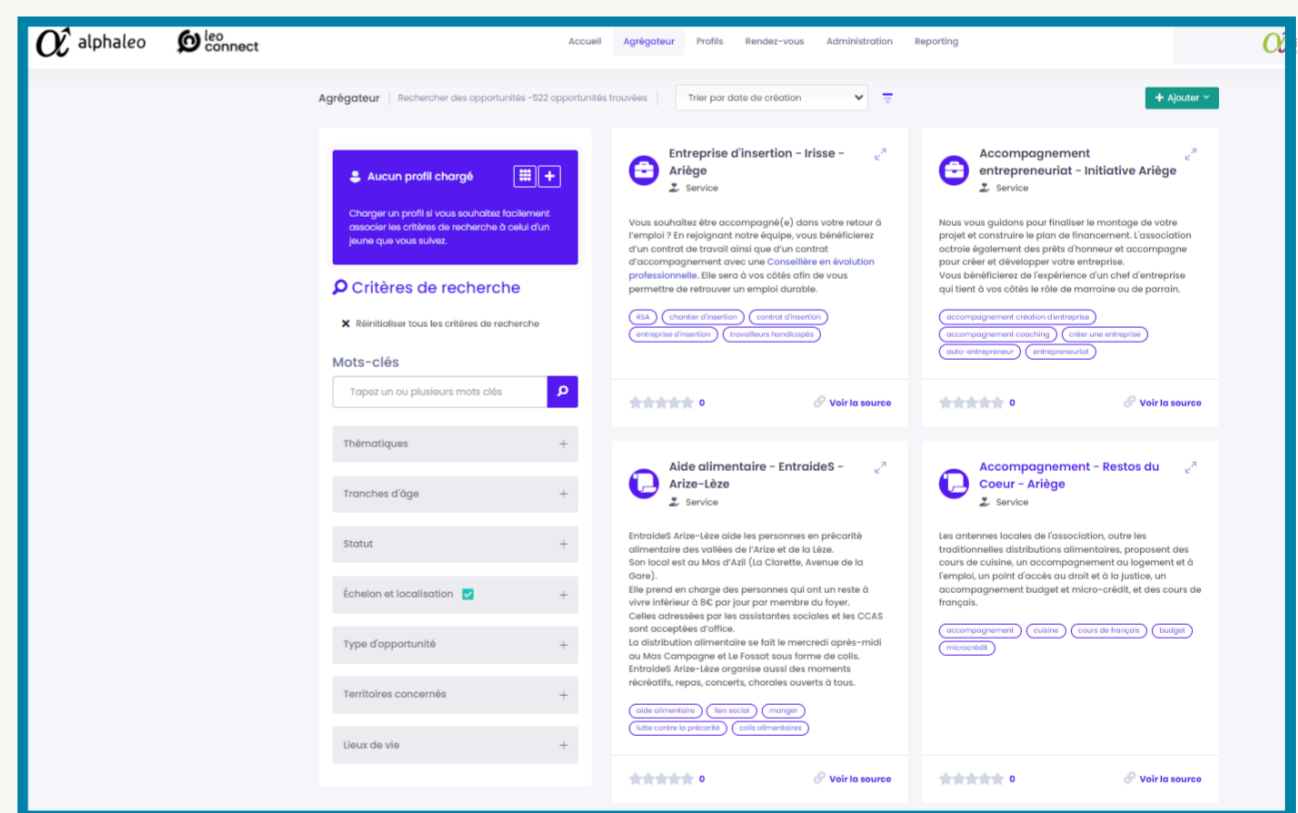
alphaleo leo connect

Accueil Agrégateur Profils Rendez-vous Administration Reporting

Agrégateur | Rechercher des opportunités -522 opportunités trouvées | Trier par date de création

+ Ajouter

Aucun profil chargé

Charger un profil si vous souhaitez facilement associer les critères de recherche à celui d'un jeune que vous suivez.

Critères de recherche

✕ Réinitialiser tous les critères de recherche

Mots-clés

Tapez un ou plusieurs mots clés

Thématiques +

Tranches d'âge +

Statut +

Échelon et localisation +

Type d'opportunité +

Territoires concernés +

Lieux de vie +

Entreprise d'insertion - Irisse - Ariège
Service

Vous souhaitez être accompagné(e) dans votre retour à l'emploi ? En rejoignant notre équipe, vous bénéficierez d'un contrat de travail ainsi que d'un contrat d'accompagnement avec une Conseillère en évolution professionnelle. Elle sera à vos côtés afin de vous permettre de retrouver un emploi durable.

RSA | chantier d'insertion | contrat d'insertion | entreprise d'insertion | travailleurs handicapés

0 Voir la source

Accompagnement entrepreneuriat - Initiative Ariège
Service

Nous vous guidons pour finaliser le montage de votre projet et construire le plan de financement. L'association octroie également des prêts d'honneur et accompagne pour créer et développer votre entreprise.
Vous bénéficierez de l'expérience d'un chef d'entreprise qui tient à vos côtés le rôle de marraine ou de parrain.

accompagnement création d'entreprise | accompagnement coaching | créer une entreprise | auto-entrepreneur | entrepreneuriat

0 Voir la source

Aide alimentaire - EntraideS - Arize-Lèze
Service

EntraideS Arize-Lèze aide les personnes en précarité alimentaire des vallées de l'Arize et de la Lèze.
Son local est au Mas d'Azil (La Clarette, Avenue de la Gare).
Elle prend en charge des personnes qui ont un reste à vivre inférieur à 8€ par jour par membre du foyer.
Celles adressées par les assistantes sociales et les CCAS sont acceptées d'office.
La distribution alimentaire se fait le mercredi après-midi au Mas Campagne et Le Fossat sous forme de colis.
EntraideS Arize-Lèze organise aussi des moments récréatifs, repas, concerts, chorales ouverts à tous.

aide alimentaire | lien social | manger | lutte contre la précarité | colis alimentaires

0 Voir la source

Accompagnement - Restos du Coeur - Ariège
Service

Les antennes locales de l'association, outre les traditionnelles distributions alimentaires, proposent des cours de cuisine, un accompagnement au logement et à l'emploi, un point d'accès au droit et à la justice, un accompagnement budget et micro-crédit, et des cours de français.

accompagnement | cuisine | cours de français | budget | microcrédit

0 Voir la source